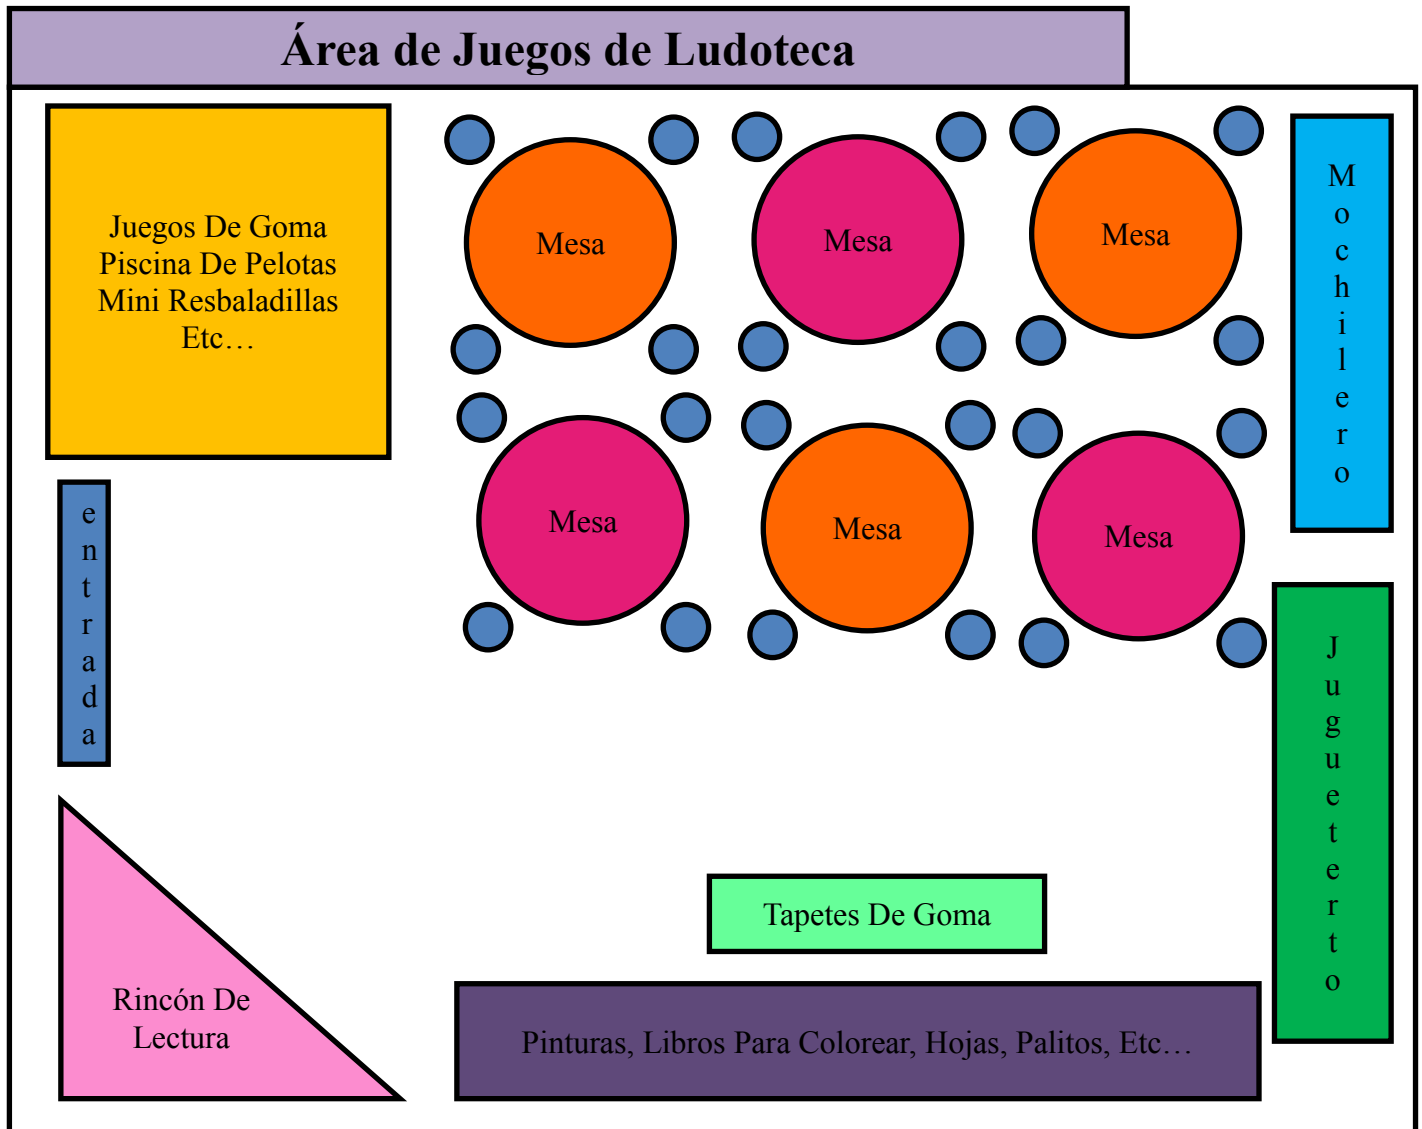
Área de Juegos de Ludoteca

Juegos De Goma
Piscina De Pelotas
Mini Resbaladillas
Etc…

Mesa

Mesa

Mesa

Mochilero

Mesa

Mesa

Mesa

entrada

Juguetero

Tapetes De Goma

Rincón De Lectura

Pinturas, Libros Para Colorear, Hojas, Palitos, Etc…